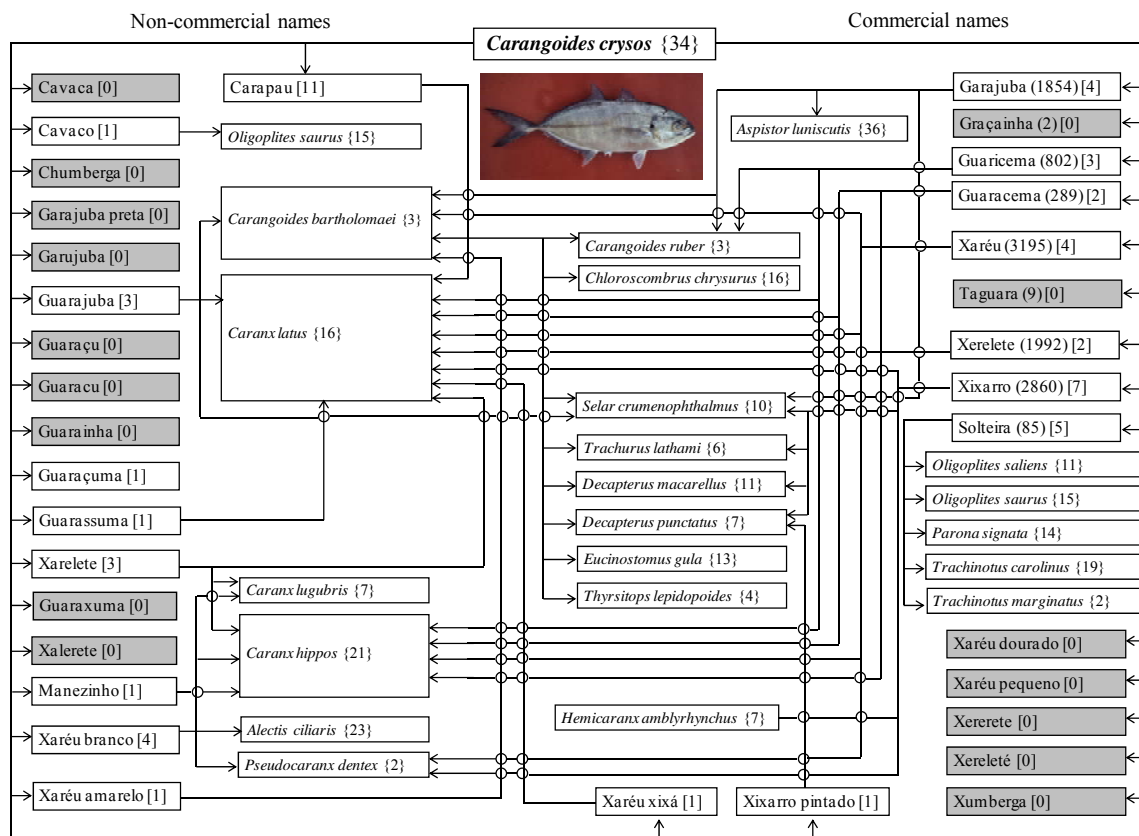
Non-commercial names

*Carangoides crysos* {34}

Commercial names

Cavaca [0]

Cavaco [1]

Chumberga [0]

Garajuba preta [0]

Garujuba [0]

Guarajuba [3]

Guaraçu [0]

Guaracu [0]

Guarainha [0]

Guaraçuma [1]

Guarassuma [1]

Xarelete [3]

Guaraxuma [0]

Xalerete [0]

Manezinho [1]

Xaréu branco [4]

Xaréu amarelo [1]

Carapau [11]

*Oligoplites saurus* {15}

*Carangoides bartholomaei* {3}

*Caranx latus* {16}

*Caranx lugubris* {7}

*Caranx hippos* {21}

*Alectis ciliaris* {23}

*Pseudocaranx dentex* {2}

*Aspistor luniscutis* {36}

*Carangoides ruber* {3}

*Chloroscombrus chrysurus* {16}

*Selar crumenophthalmus* {10}

*Trachurus lathami* {6}

*Decapterus macarellus* {11}

*Decapterus punctatus* {7}

*Eucinostomus gula* {13}

*Thyrsitops lepidopoides* {4}

*Hemicaranx amblyrhynchus* {7}

Xaréu xixá [1]

Xixarro pintado [1]

Garajuba (1854) [4]

Graçainha (2) [0]

Guaricema (802) [3]

Guaracema (289) [2]

Xaréu (3195) [4]

Taguara (9) [0]

Xerelete (1992) [2]

Xixarro (2860) [7]

Solteira (85) [5]

*Oligoplites saliens* {11}

*Oligoplites saurus* {15}

*Parona signata* {14}

*Trachinotus carolinus* {19}

*Trachinotus marginatus* {2}

Xaréu dourado [0]

Xaréu pequeno [0]

Xererete [0]

Xereleté [0]

Xumberga [0]